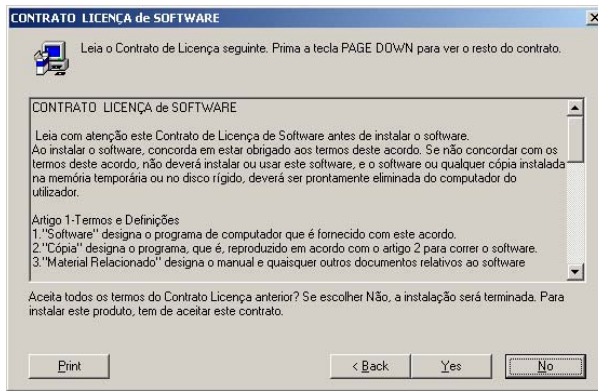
CONTRATO LICENÇA de SOFTWARE

Leia o Contrato de Licença seguinte. Prima a tecla PAGE DOWN para ver o resto do contrato.

CONTRATO LICENÇA de SOFTWARE

Leia com atenção este Contrato de Licença de Software antes de instalar o software. Ao instalar o software, concorda em estar obrigado aos termos deste acordo. Se não concordar com os termos deste acordo, não deverá instalar ou usar este software, e o software ou qualquer cópia instalada na memória temporária ou no disco rígido, deverá ser prontamente eliminada do computador do utilizador.

Artigo 1-Termos e Definições
1."Software" designa o programa de computador que é fornecido com este acordo.
2."Cópia" designa o programa, que é, reproduzido em acordo com o artigo 2 para correr o software.
3."Material Relacionado" designa o manual e quaisquer outros documentos relativos ao software

Aceita todos os termos do Contrato Licença anterior? Se escolher Não, a instalação será terminada. Para instalar este produto, tem de aceitar este contrato.

Print

< Back

Yes

No